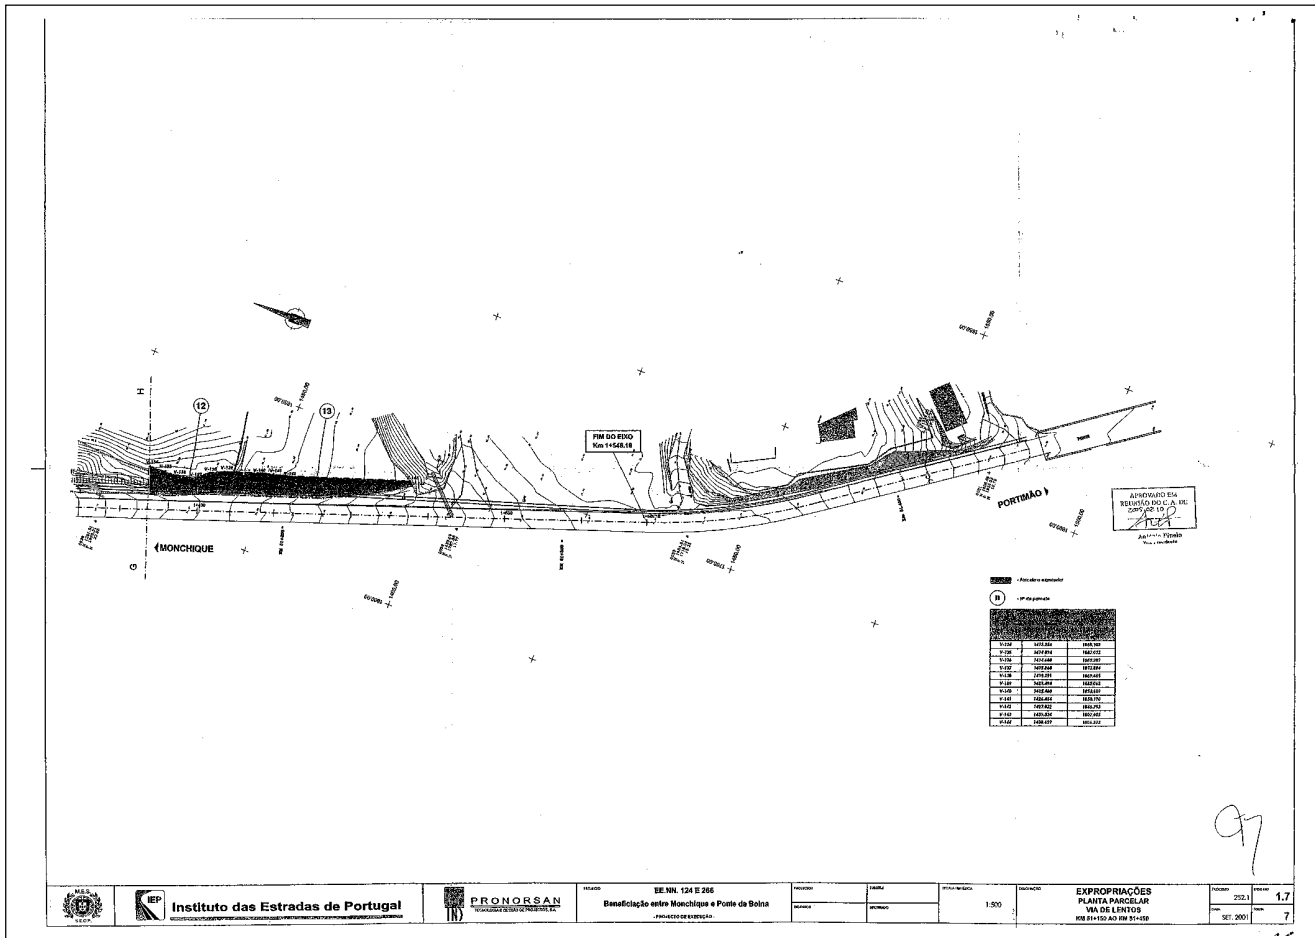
H

G

12

13

MONCHIQUE

FIM DO EIXO
Km 1+548.18

PORTIMÃO

APROVADO EM
REUNIÃO DO C. A. DE
2005.02.10

António Pinelo
Vice-Presidente

- Parcela a expropriar

- Nº da parcela

| | | |
|---|---|---|
| V-134 | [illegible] | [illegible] |
| V-135 | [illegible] | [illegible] |
| V-136 | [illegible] | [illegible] |
| V-137 | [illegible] | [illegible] |
| V-138 | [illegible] | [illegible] |
| V-139 | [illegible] | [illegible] |
| V-140 | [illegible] | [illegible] |
| V-141 | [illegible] | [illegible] |
| V-142 | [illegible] | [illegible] |
| V-143 | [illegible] | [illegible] |
| V-144 | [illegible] | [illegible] |

97

M.E.S.
SECP

IEP Instituto das Estradas de Portugal

PRONORSAN

EE.NN. 124 E 266
Beneficiação entre Monchique e Ponte da Boina
- PROJECTO DE EXECUÇÃO -

1:500

EXPROPRIAÇÕES
PLANTA PARCELAR
VIA DE LENTOS
KM 51+150 AO KM 51+450

252.1
1.7
SET. 2001
7